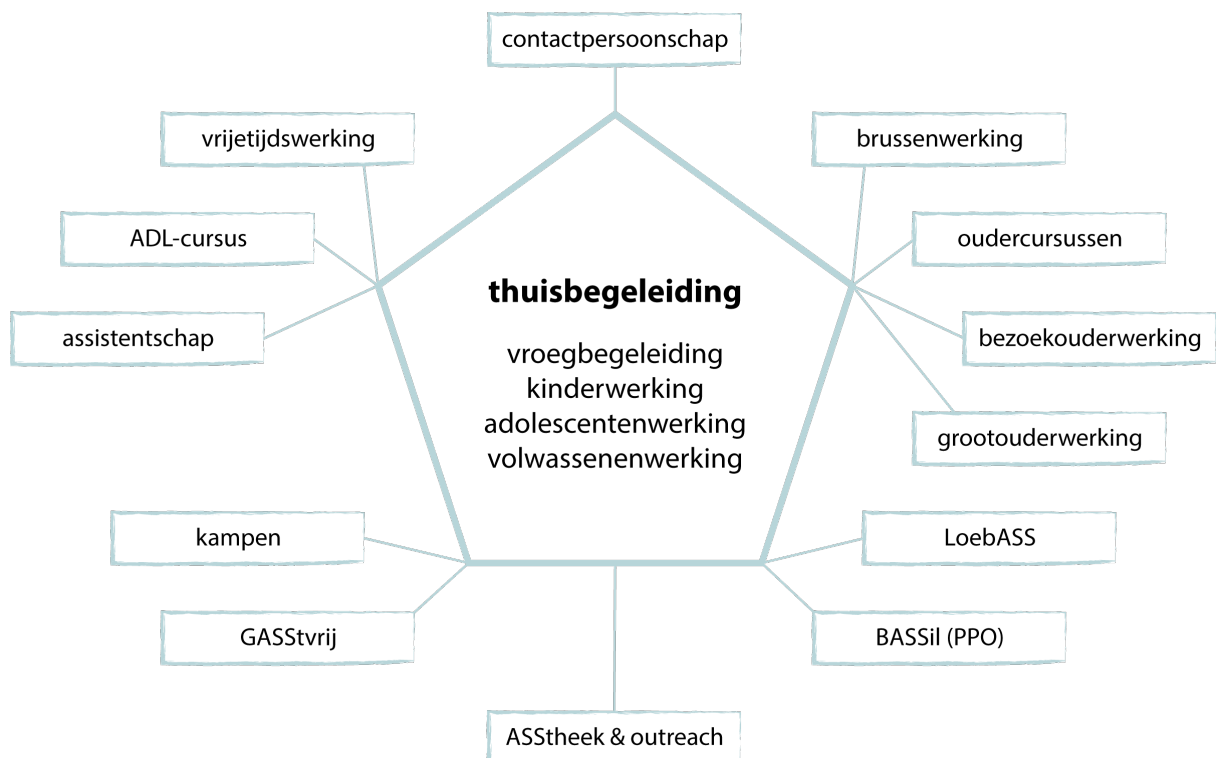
contactpersoonschap

vrijetijdswerking

brussenwerking

ADL-cursus

oudercursussen

thuisbegeleiding

assistentschap

bezoekouderwerking

vroegbegeleiding
kinderwerking
adolescentenwerking
volwassenenwerking

grootouderwerking

kampen

LoebASS

GASStvrij

BASSil (PPO)

ASStheek & outreach